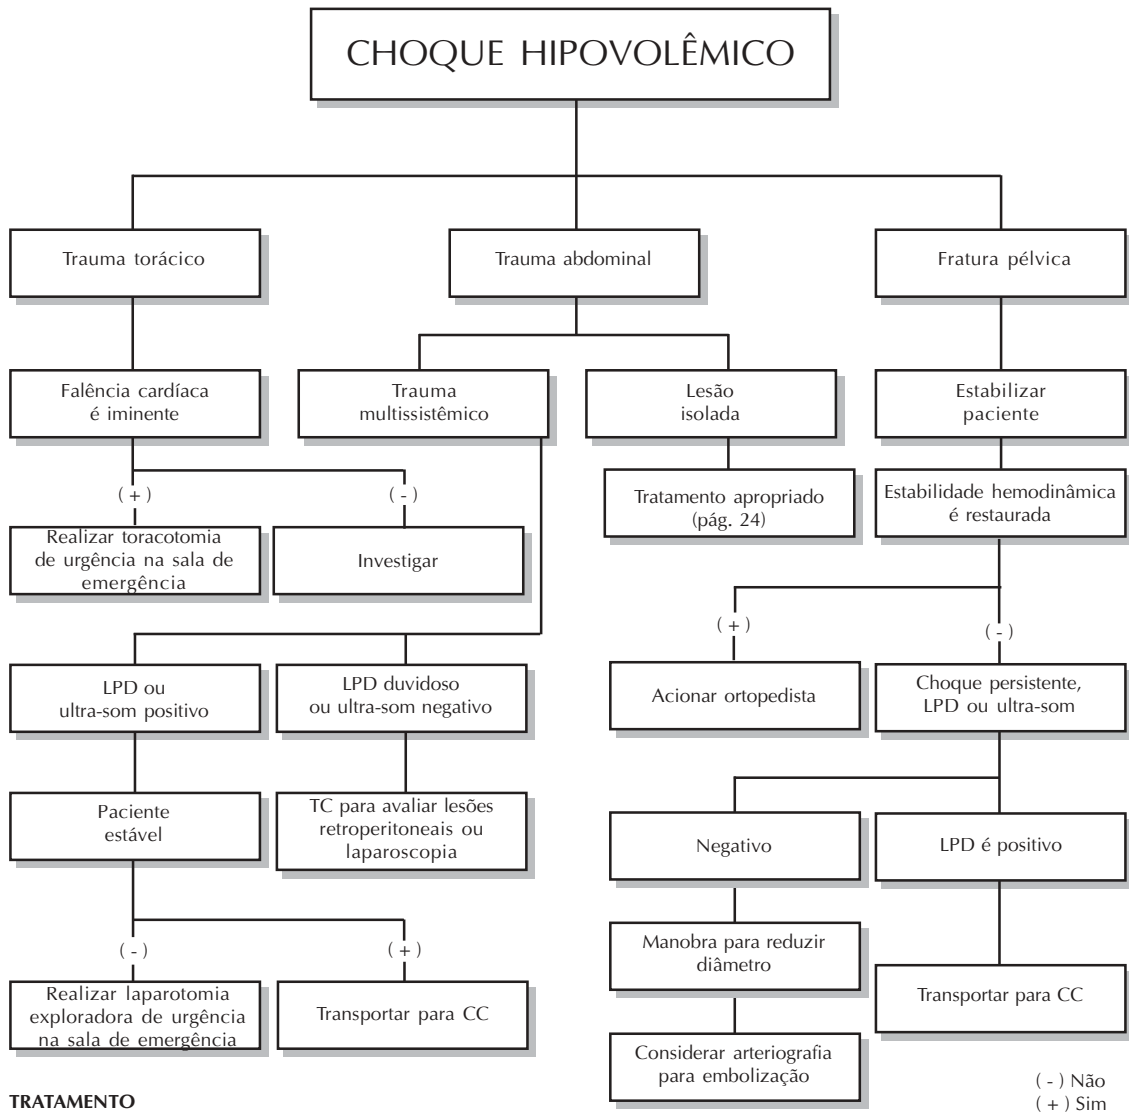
CHOQUE HIPOVOLÊMICO

Trauma torácico

Trauma abdominal

Fratura pélvica

Falência cardíaca é iminente

Trauma multissistêmico

Lesão isolada

Estabilizar paciente

( + )

( - )

Tratamento apropriado (pág. 24)

Estabilidade hemodinâmica é restaurada

Realizar toracotomia de urgência na sala de emergência

Investigar

( + )

( - )

LPD ou ultra-som positivo

LPD duvidoso ou ultra-som negativo

Acionar ortopedista

Choque persistente, LPD ou ultra-som

Paciente estável

TC para avaliar lesões retroperitoneais ou laparoscopia

Negativo

LPD é positivo

( - )

( + )

Manobra para reduzir diâmetro

Realizar laparotomia exploradora de urgência na sala de emergência

Transportar para CC

Transportar para CC

Considerar arteriografia para embolização

TRATAMENTO

( - ) Não
( + ) Sim